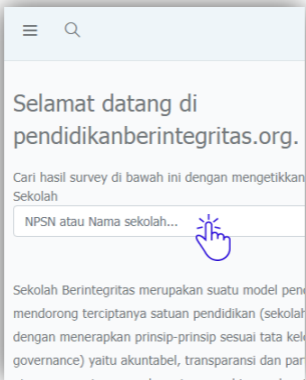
Selamat datang di pendidikanberintegritas.org.

Cari hasil survey di bawah ini dengan mengetikkan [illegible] Sekolah

NPSN atau Nama sekolah...

Sekolah Berintegritas merupakan suatu model pen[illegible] mendorong terciptanya satuan pendidikan (sekolah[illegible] dengan menerapkan prinsip-prinsip sesuai tata kel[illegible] governance) yaitu akuntabel, transparansi dan par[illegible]